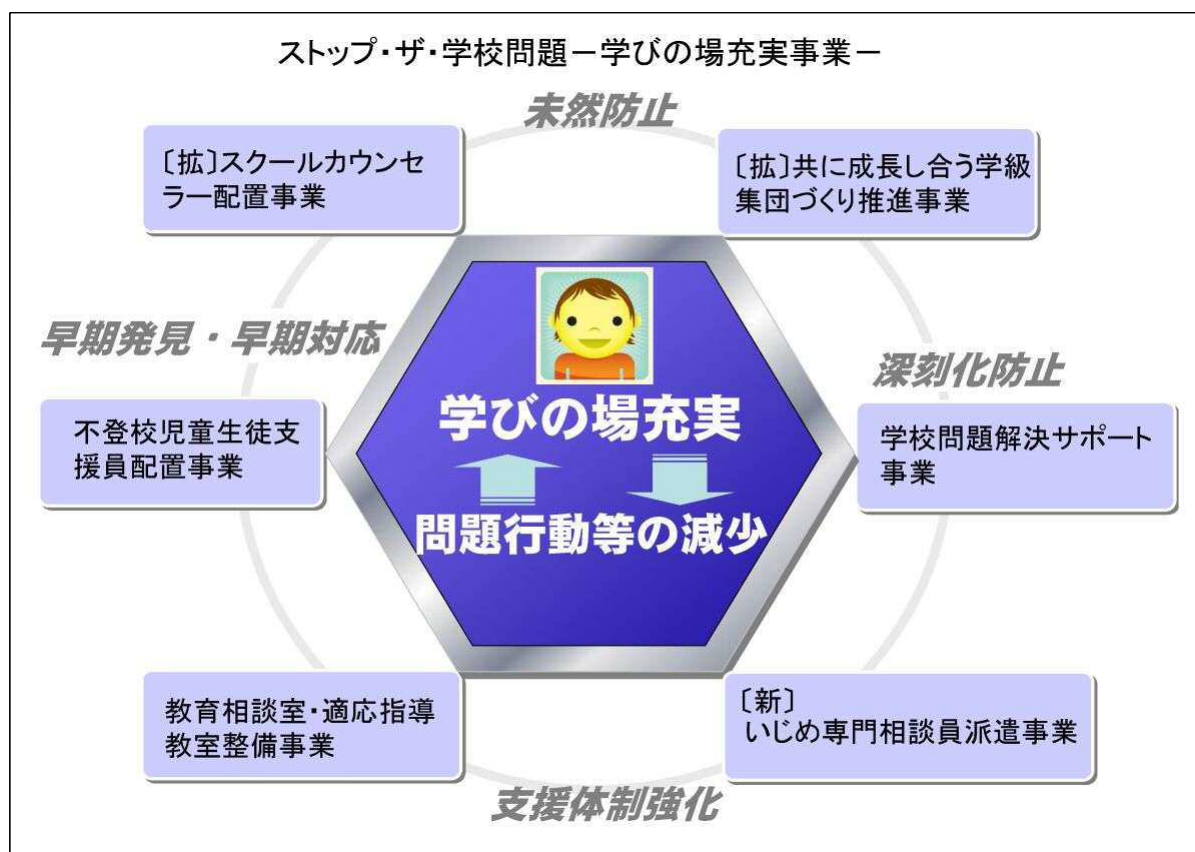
ストップ・ザ・学校問題－学びの場充実事業－

未然防止

〔拡〕スクールカウンセラー配置事業

〔拡〕共に成長し合う学級集団づくり推進事業

早期発見・早期対応

深刻化防止

学びの場充実

問題行動等の減少

不登校児童生徒支援員配置事業

学校問題解決サポート事業

教育相談室・適応指導教室整備事業

〔新〕
いじめ専門相談員派遣事業

支援体制強化